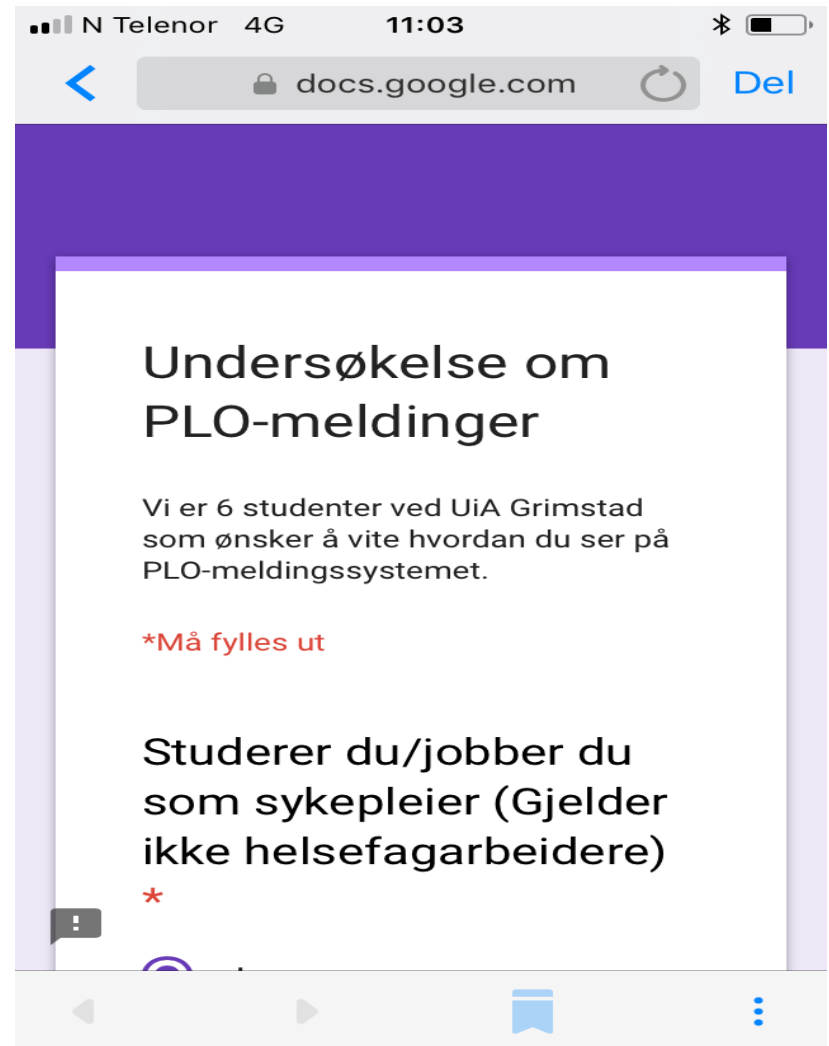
N Telenor 4G 11:03

docs.google.com

Del

Undersøkelse om PLO-meldinger

Vi er 6 studenter ved UiA Grimstad som ønsker å vite hvordan du ser på PLO-meldingssystemet.

*Må fylles ut

Studerer du/jobber du som sykepleier (Gjelder ikke helsefagarbeidere) *

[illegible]